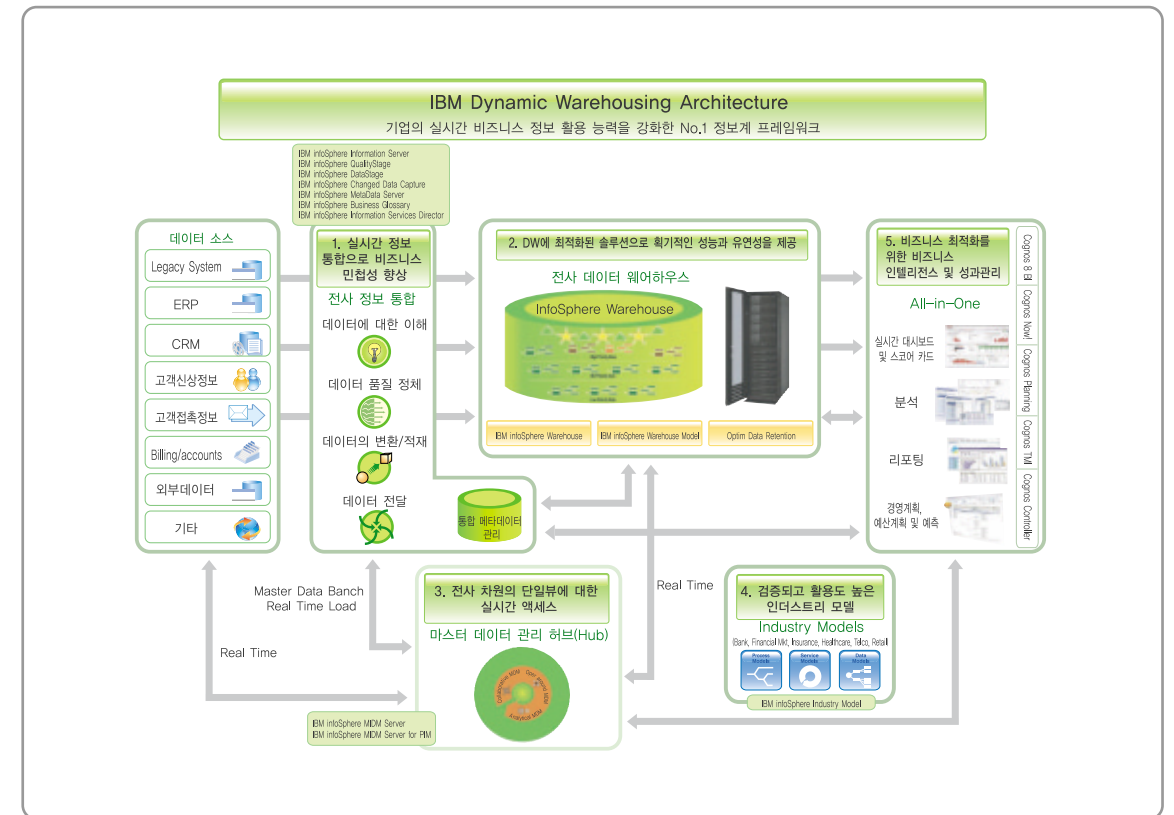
IBM Dynamic Warehousing Architecture
기업의 실시간 비즈니스 정보 활용 능력을 강화한 No.1 정보계 프레임워크

IBM infoSphere Information Server
IBM infoSphere QualityStage
IBM infoSphere DataStage
IBM infoSphere Changed Data Capture
IBM infoSphere MetaData Server
IBM infoSphere Business Glossary
IBM infoSphere Information Services Director

데이터 소스
Legacy System
ERP
CRM
고객신상정보
고객접촉정보
Billing/accounts
외부데이터
기타

1. 실시간 정보 통합으로 비즈니스 민첩성 향상
전사 정보 통합
데이터에 대한 이해
데이터 품질 정체
데이터의 변환/적재
데이터 전달

통합 메타데이터 관리

2. DW에 최적화된 솔루션으로 획기적인 성능과 유연성을 제공
전사 데이터 웨어하우스
InfoSphere Warehouse
IBM infoSphere Warehouse
IBM infoSphere Warehouse Model
Optim Data Retention

5. 비즈니스 최적화를 위한 비즈니스 인텔리전스 및 성과관리
All-in-One
실시간 대시보드 및 스코어 카드
분석
리포팅
경영계획, 예산계획 및 예측
Cognos 8 BI
Cognos Now!
Cognos Planning
Cognos TM1
Cognos Controller

Master Data Banch
Real Time Load
Real Time
Real Time

3. 전사 차원의 단일뷰에 대한 실시간 액세스
마스터 데이터 관리 허브(Hub)

IBM infoSphere MDM Server
IBM infoSphere MDM Server for PIM

4. 검증되고 활용도 높은 인더스트리 모델
Industry Models
(Bank, Financial Mkt, Insurance, Healthcare, Telco, Retail)
Process Models
Service Models
Data Models
IBM infoSphere Industry Model